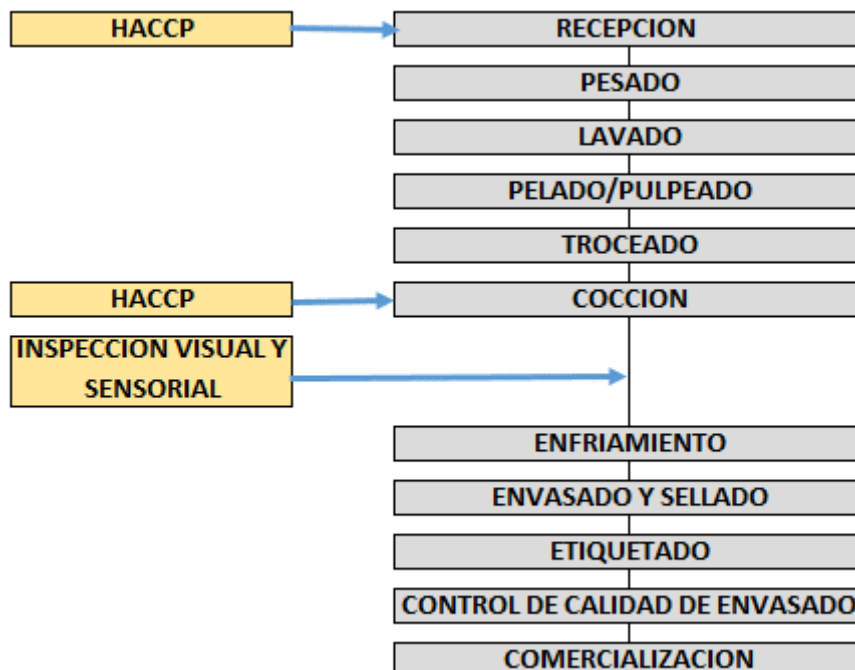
HACCP

RECEPCION

PESADO

LAVADO

PELADO/PULPEADO

TROCEADO

HACCP

COCCION

INSPECCION VISUAL Y SENSORIAL

ENFRIAMIENTO

ENVASADO Y SELLADO

ETIQUETADO

CONTROL DE CALIDAD DE ENVASADO

COMERCIALIZACION